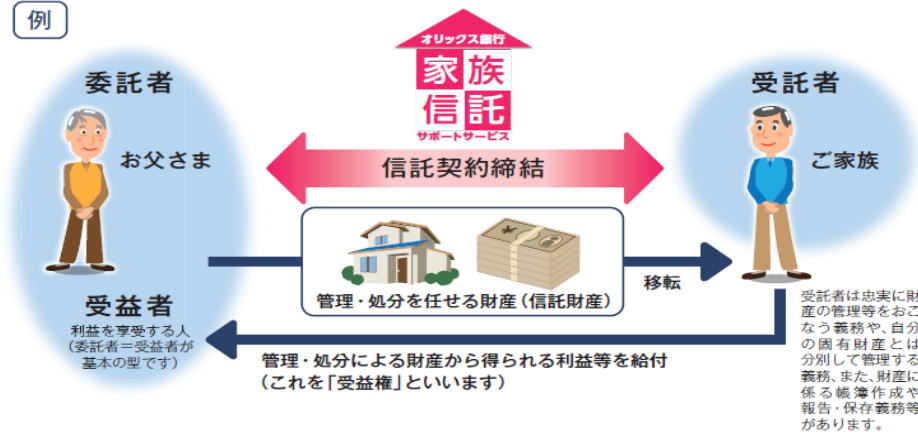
例

オリックス銀行
家族信託
サポートサービス

委託者
お父さま

受託者
ご家族

信託契約締結

管理・処分を任せる財産（信託財産）

移転

受益者
利益を享受する人
（委託者＝受益者が基本の型です）

管理・処分による財産から得られる利益等を給付
（これを「受益権」といいます）

受託者は忠実に財産の管理等をおこなう義務や、自分の固有財産とは分別して管理する義務、また、財産に係る帳簿作成や報告・保存義務等があります。